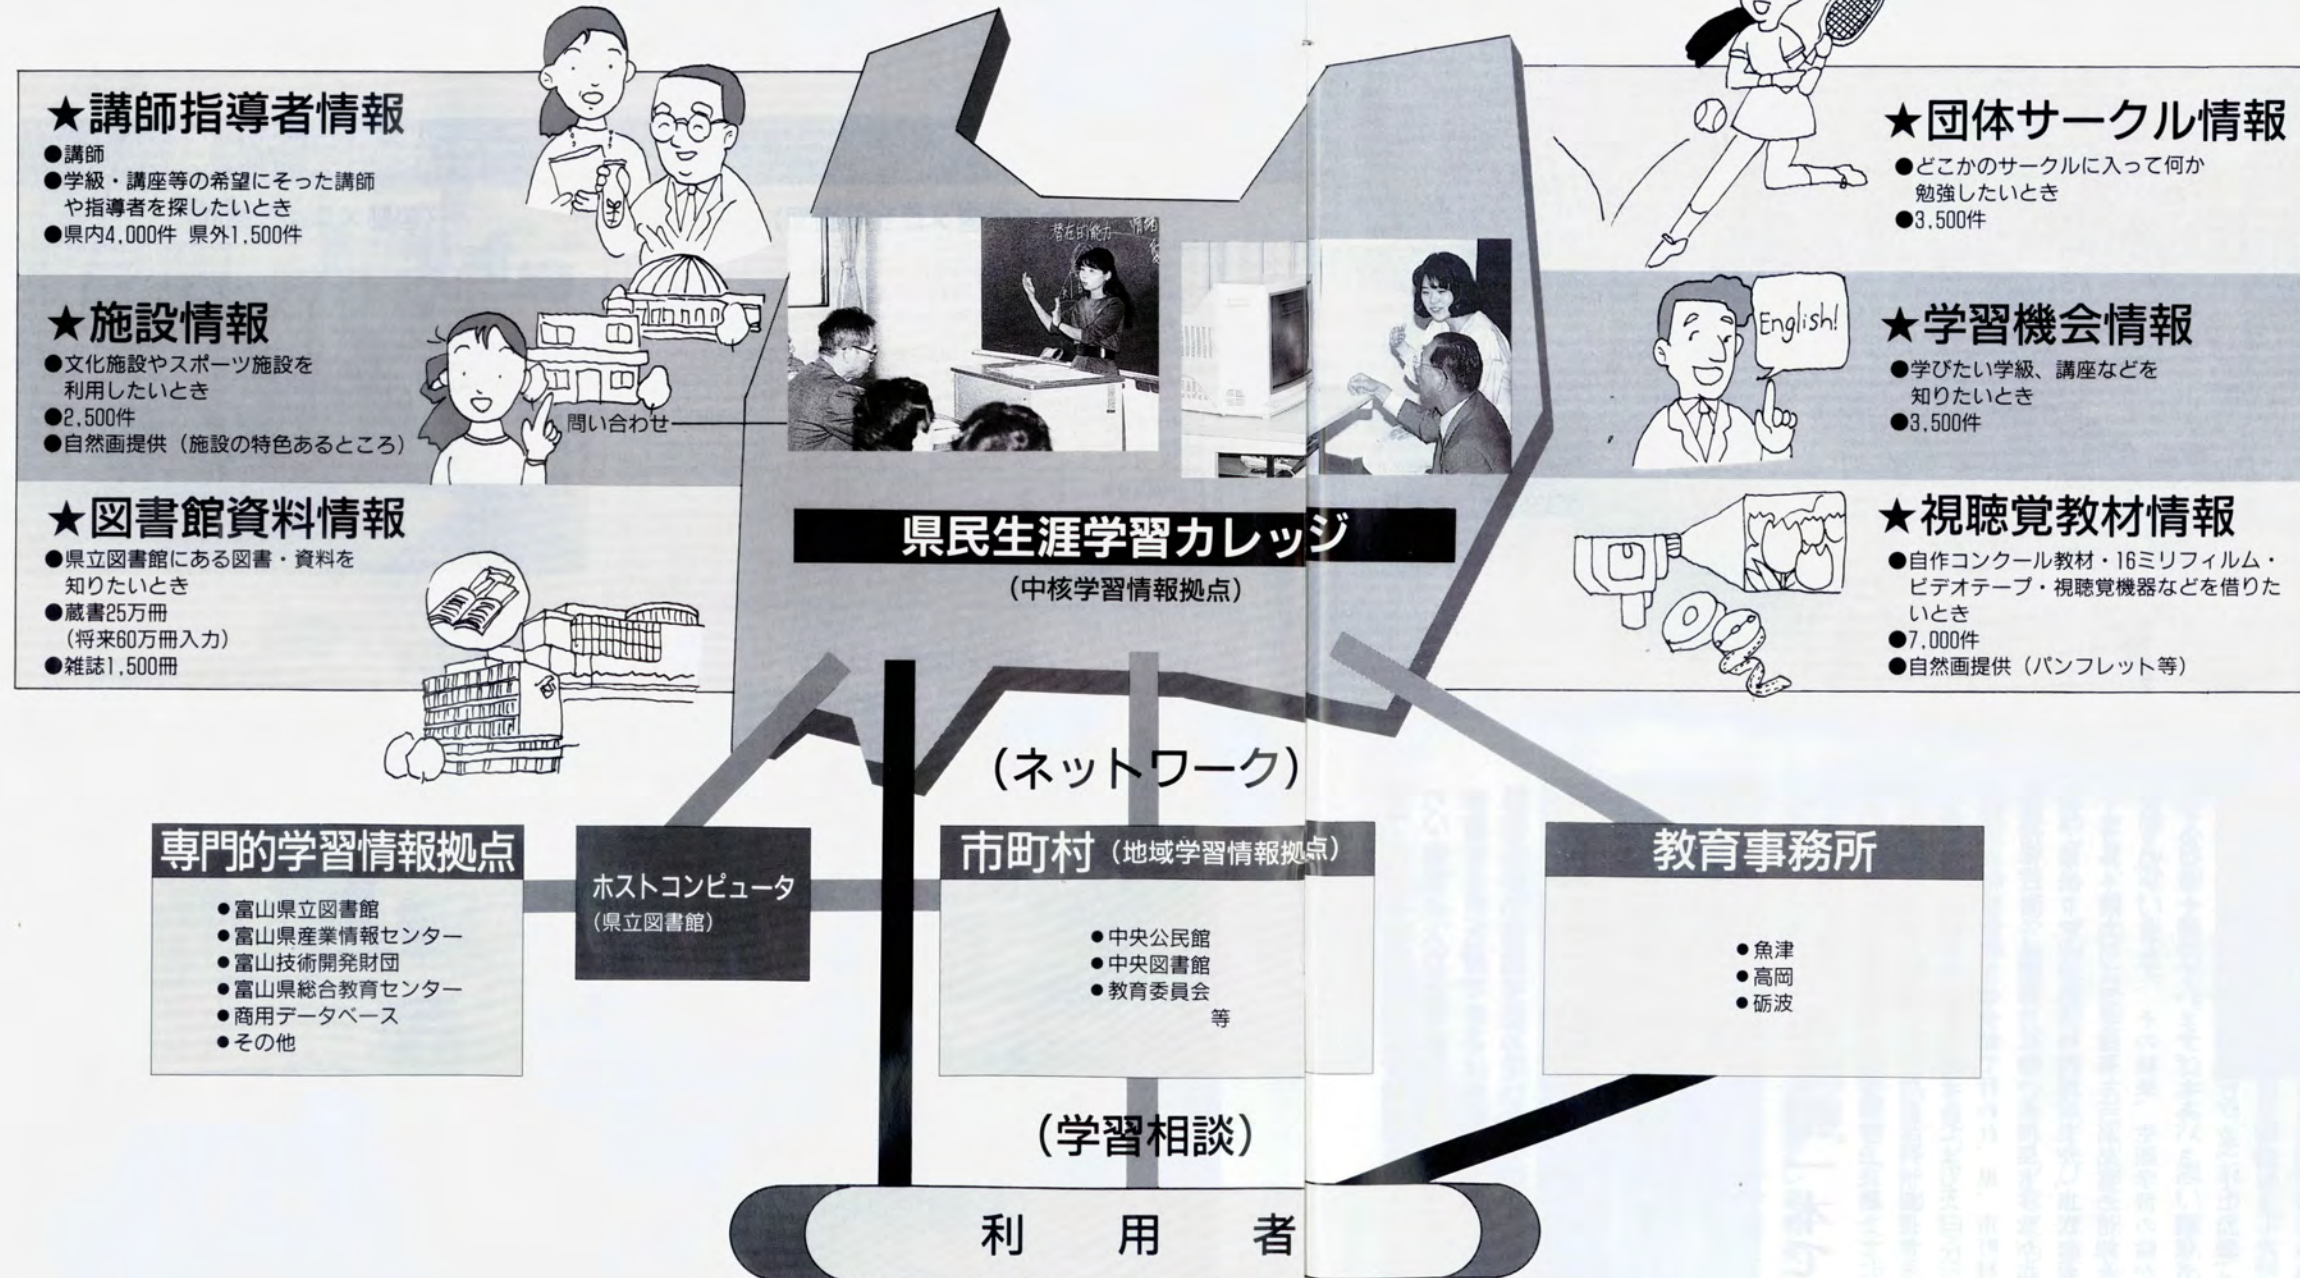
★講師指導者情報
●講師
●学級・講座等の希望にそった講師や指導者を探したいとき
●県内4,000件 県外1,500件

★施設情報
●文化施設やスポーツ施設を利用したいとき
●2,500件
●自然画提供（施設の特色あるところ）

問い合わせ

★図書館資料情報
●県立図書館にある図書・資料を知りたいとき
●蔵書25万冊
（将来60万冊入力）
●雑誌1,500冊

★団体サークル情報
●どこかのサークルに入って何か勉強したいとき
●3,500件

English!

★学習機会情報
●学びたい学級、講座などを知りたいとき
●3,500件

★視聴覚教材情報
●自作コンクール教材・16ミリフィルム・ビデオテープ・視聴覚機器などを借りたいとき
●7,000件
●自然画提供（パンフレット等）

潜在的能力 情報

県民生涯学習カレッジ
（中核学習情報拠点）

（ネットワーク）

専門的学習情報拠点
●富山県立図書館
●富山県産業情報センター
●富山技術開発財団
●富山県総合教育センター
●商用データベース
●その他

ホストコンピュータ
（県立図書館）

市町村（地域学習情報拠点）
●中央公民館
●中央図書館
●教育委員会
等

教育事務所
●魚津
●高岡
●砺波

（学習相談）

利　用　者